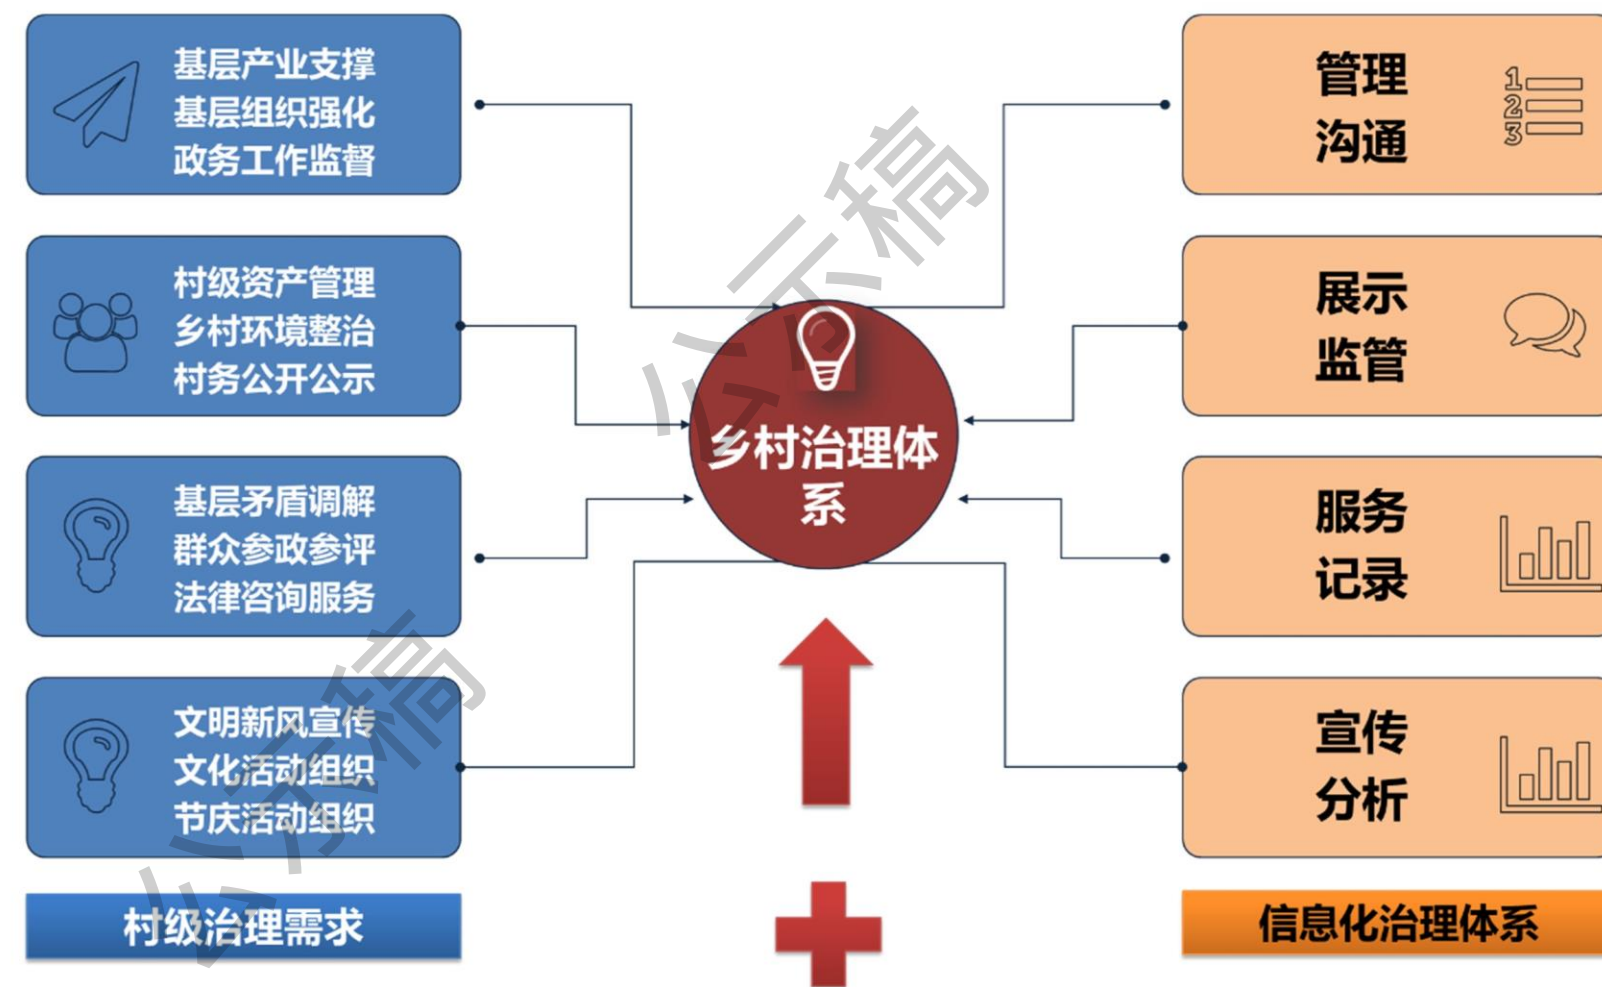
基层产业支撑
基层组织强化
政务工作监督

村级资产管理
乡村环境整治
村务公开公示

基层矛盾调解
群众参政参评
法律咨询服务

文明新风宣传
文化活动组织
节庆活动组织

村级治理需求

乡村治理体系

管理
沟通

1
2
3

展示
监管

服务
记录

宣传
分析

信息化治理体系

公示稿

公示稿